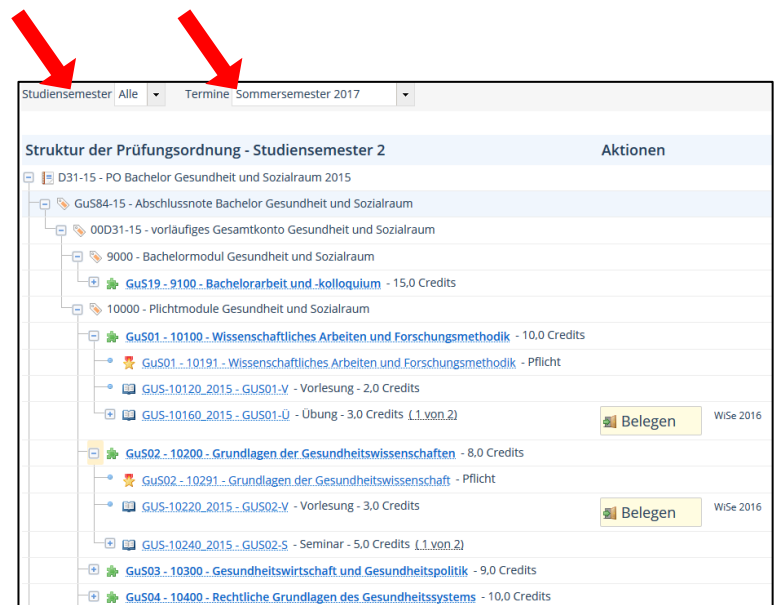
Studiensemester Alle
Termine Sommersemester 2017

Struktur der Prüfungsordnung - Studiensemester 2
Aktionen

D31-15 - PO Bachelor Gesundheit und Sozialraum 2015
GuS84-15 - Abschlussnote Bachelor Gesundheit und Sozialraum
00D31-15 - vorläufiges Gesamtkonto Gesundheit und Sozialraum
9000 - Bachelormodul Gesundheit und Sozialraum
GuS19 - 9100 - Bachelorarbeit und -kolloquium - 15,0 Credits
10000 - Plichtmodule Gesundheit und Sozialraum
GuS01 - 10100 - Wissenschaftliches Arbeiten und Forschungsmethodik - 10,0 Credits
GuS01 - 10191 - Wissenschaftliches Arbeiten und Forschungsmethodik - Pflicht
GUS-10120_2015 - GUS01-V - Vorlesung - 2,0 Credits
GUS-10160_2015 - GUS01-Ü - Übung - 3,0 Credits (1 von 2)
Belegen
WiSe 2016
GuS02 - 10200 - Grundlagen der Gesundheitswissenschaften - 8,0 Credits
GuS02 - 10291 - Grundlagen der Gesundheitswissenschaft - Pflicht
GUS-10220_2015 - GUS02-V - Vorlesung - 3,0 Credits
Belegen
WiSe 2016
GUS-10240_2015 - GUS02-S - Seminar - 5,0 Credits (1 von 2)
GuS03 - 10300 - Gesundheitswirtschaft und Gesundheitspolitik - 9,0 Credits
GuS04 - 10400 - Rechtliche Grundlagen des Gesundheitssystems - 10,0 Credits